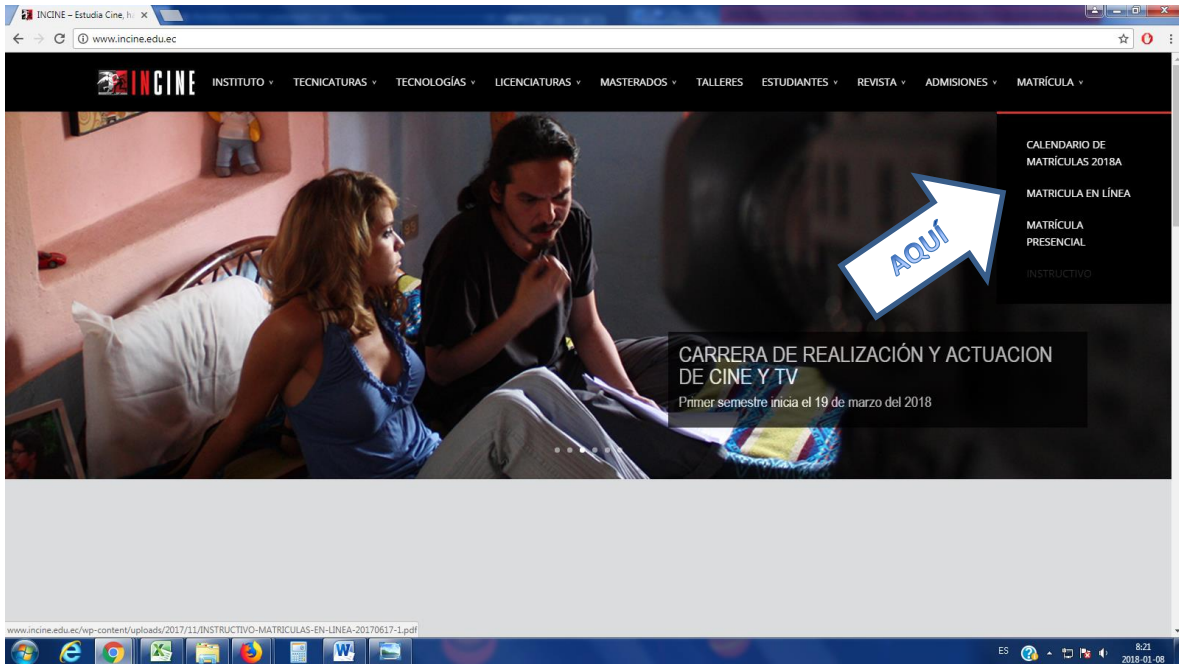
INCINE – Estudia Cine, h

www.incine.edu.ec

INCINE

INSTITUTO TECNICATURAS TECNOLOGÍAS LICENCIATURAS MASTERADOS TALLERES ESTUDIANTES REVISTA ADMISIONES MATRÍCULA

CALENDARIO DE MATRÍCULAS 2018A

MATRICULA EN LÍNEA

MATRÍCULA PRESENCIAL

INSTRUCTIVO

AQUÍ

CARRERA DE REALIZACIÓN Y ACTUACION DE CINE Y TV

Primer semestre inicia el 19 de marzo del 2018

www.incine.edu.ec/wp-content/uploads/2017/11/INSTRUCTIVO-MATRICULAS-EN-LINEA-20170617-1.pdf

ES

8:21
2018-01-08